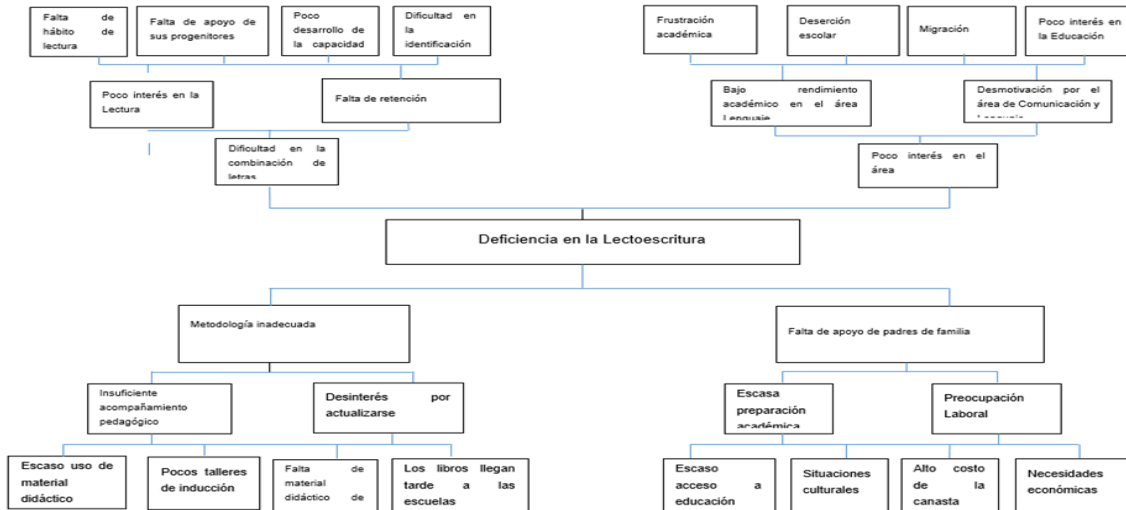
Falta de hábito de lectura

Falta de apoyo de sus progenitores

Poco desarrollo de la capacidad

Dificultad en la identificación

Frustración académica

Deserción escolar

Migración

Poco interés en la Educación

Poco interés en la Lectura

Falta de retención

Bajo rendimiento académico en el área Lenguaje

Desmotivación por el área de Comunicación y Lenguaje

Dificultad en la combinación de letras

Poco interés en el área

Deficiencia en la Lectoescritura

Metodología inadecuada

Falta de apoyo de padres de familia

Insuficiente acompañamiento pedagógico

Desinterés por actualizarse

Escasa preparación académica

Preocupación Laboral

Escaso uso de material didáctico

Pocos talleres de inducción

Falta de material didáctico de

Los libros llegan tarde a las escuelas

Escaso acceso a educación

Situaciones culturales

Alto costo de la canasta

Necesidades económicas